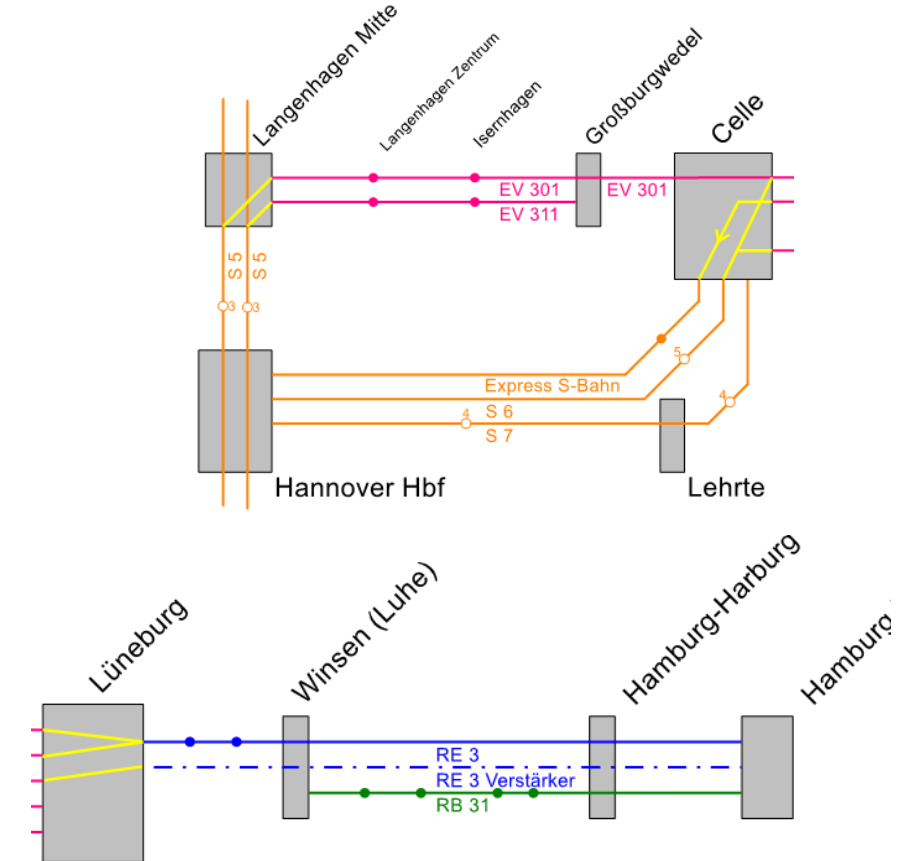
Langenhagen Mitte

Langenhagen Zentrum

Isernhagen

Großburgwedel

Celle

EV 301

EV 311

EV 301

S 5

S 5

3

3

5

Express S-Bahn

S 6

4

4

S 7

Hannover Hbf

Lehrte

Lüneburg

Winsen (Luhe)

Hamburg-Harburg

Hamburg

RE 3

RE 3 Verstärker

RB 31